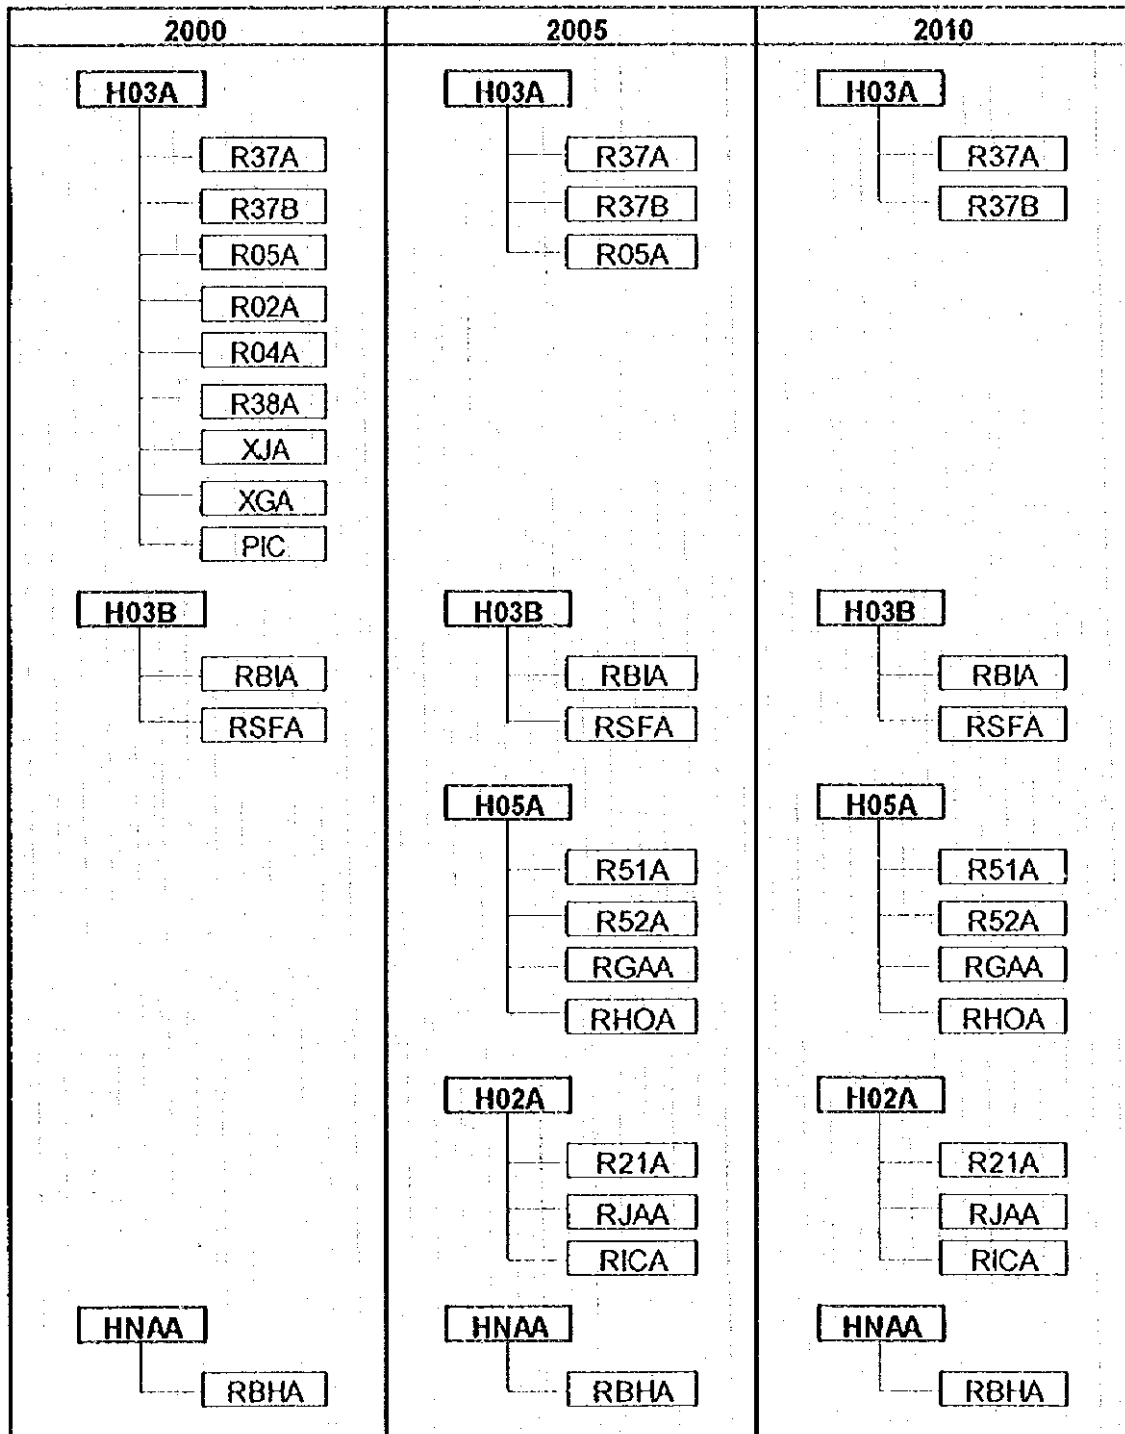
| 2000 | 2005 | 2010 |
|---|---|---|
| H03A | H03A | H03A |
| R37A | R37A | R37A |
| R37B | R37B | R37B |
| R05A | R05A | |
| R02A | | |
| R04A | | |
| R38A | | |
| XJA | | |
| XGA | | |
| PIC | | |
| H03B | H03B | H03B |
| RBIA | RBIA | RBIA |
| RSFA | RSFA | RSFA |
| | H05A | H05A |
| | R51A | R51A |
| | R52A | R52A |
| | RGAA | RGAA |
| | RHOA | RHOA |
| | H02A | H02A |
| | R21A | R21A |
| | RJAA | RJAA |
| | RICA | RICA |
| HNAA | HNAA | HNAA |
| RBHA | RBHA | RBHA |